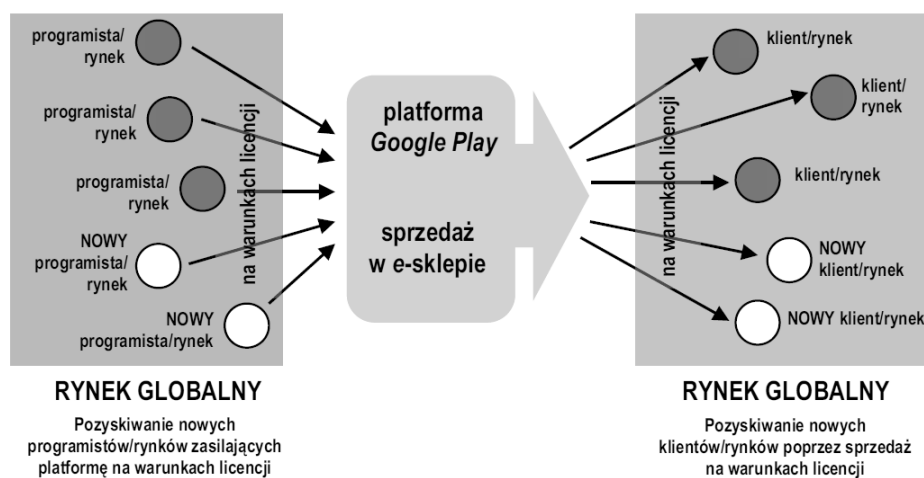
programista/ rynek

programista/ rynek

programista/ rynek

NOWY programista/ rynek

NOWY programista/rynek

na warunkach licencji

platforma *Google Play*

sprzedaż w *e*-sklepie

na warunkach licencji

klient/rynek

klient/ rynek

klient/rynek

NOWY klient/rynek

NOWY klient/rynek

RYNEK GLOBALNY

Pozyskiwanie nowych programistów/rynków zasilających platformę na warunkach licencji

RYNEK GLOBALNY

Pozyskiwanie nowych klientów/rynków poprzez sprzedaż na warunkach licencji